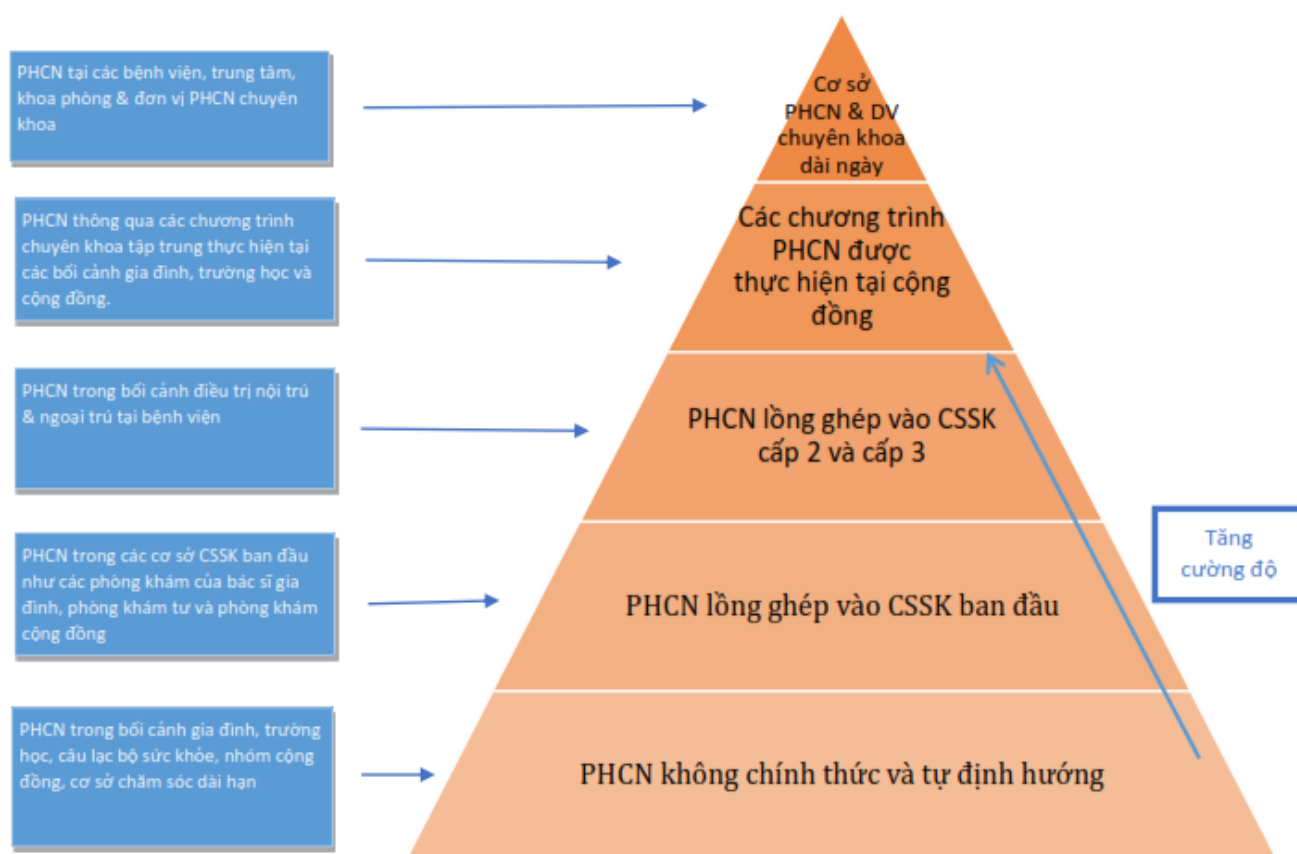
PHCN tại các bệnh viện, trung tâm, khoa phòng & đơn vị PHCN chuyên khoa

Cơ sở PHCN & DV chuyên khoa dài ngày

PHCN thông qua các chương trình chuyên khoa tập trung thực hiện tại các bối cảnh gia đình, trường học và cộng đồng.

Các chương trình PHCN được thực hiện tại cộng đồng

PHCN trong bối cảnh điều trị nội trú & ngoại trú tại bệnh viện

PHCN lồng ghép vào CSSK cấp 2 và cấp 3

PHCN trong các cơ sở CSSK ban đầu như các phòng khám của bác sĩ gia đình, phòng khám tư và phòng khám cộng đồng

PHCN lồng ghép vào CSSK ban đầu

Tăng cường độ

PHCN trong bối cảnh gia đình, trường học, câu lạc bộ sức khỏe, nhóm cộng đồng, cơ sở chăm sóc dài hạn

PHCN không chính thức và tự định hướng